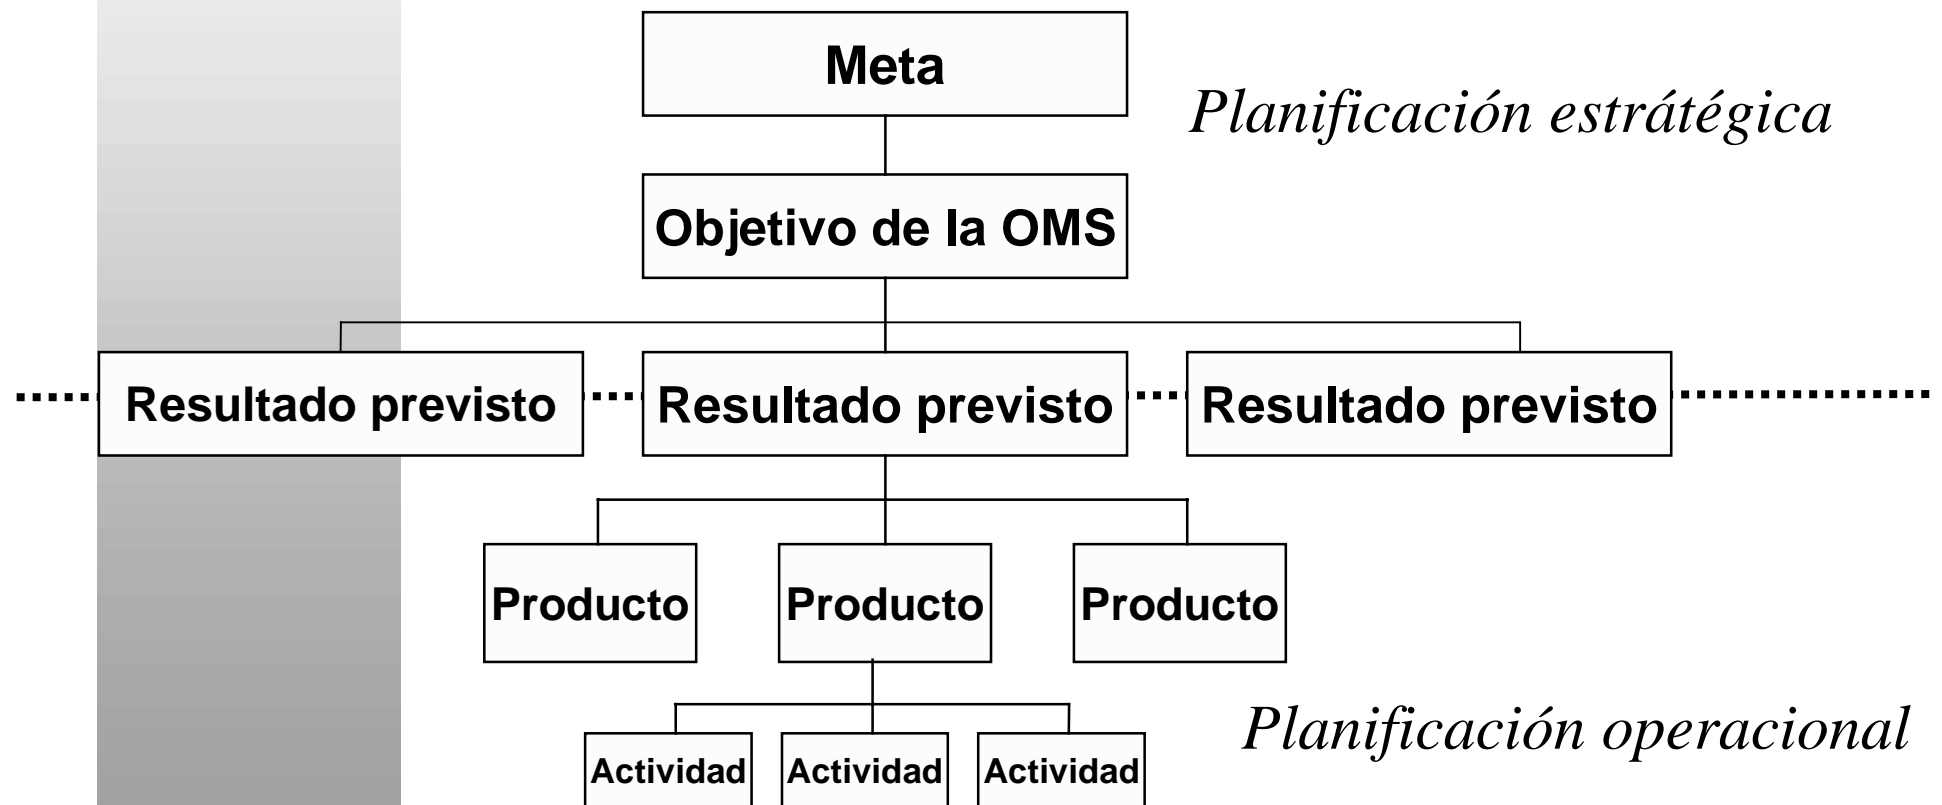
Meta

Planificación estrátégica

Objetivo de la OMS

Resultado previsto

Resultado previsto

Resultado previsto

Producto

Producto

Producto

Actividad

Actividad

Actividad

Planificación operacional